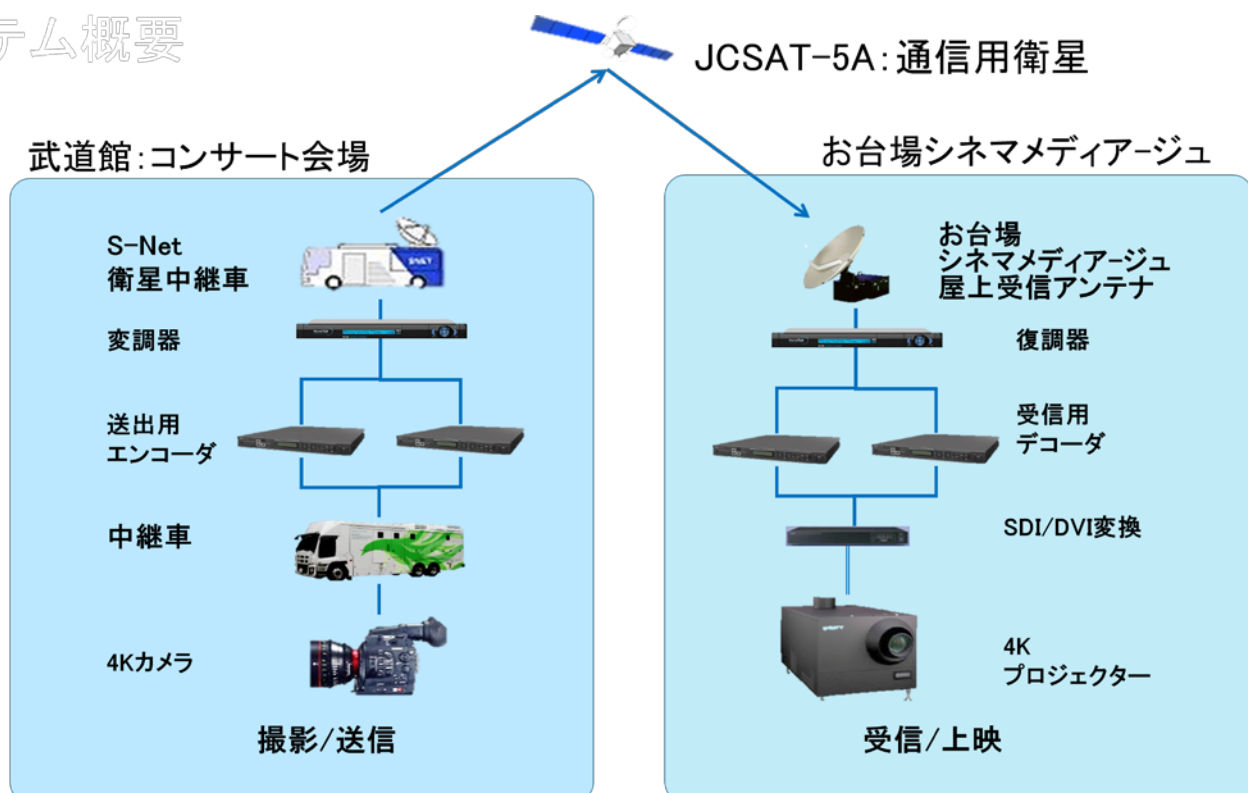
テム概要

JCSAT-5A:通信用衛星

武道館:コンサート会場

S-Net
衛星中継車

変調器

送出用
エンコーダ

中継車

4Kカメラ

撮影/送信

お台場シネマメディアージュ

お台場
シネマメディアージュ
屋上受信アンテナ

復調器

受信用
デコーダ

SDI/DVI変換

4K
プロジェクター

受信/上映